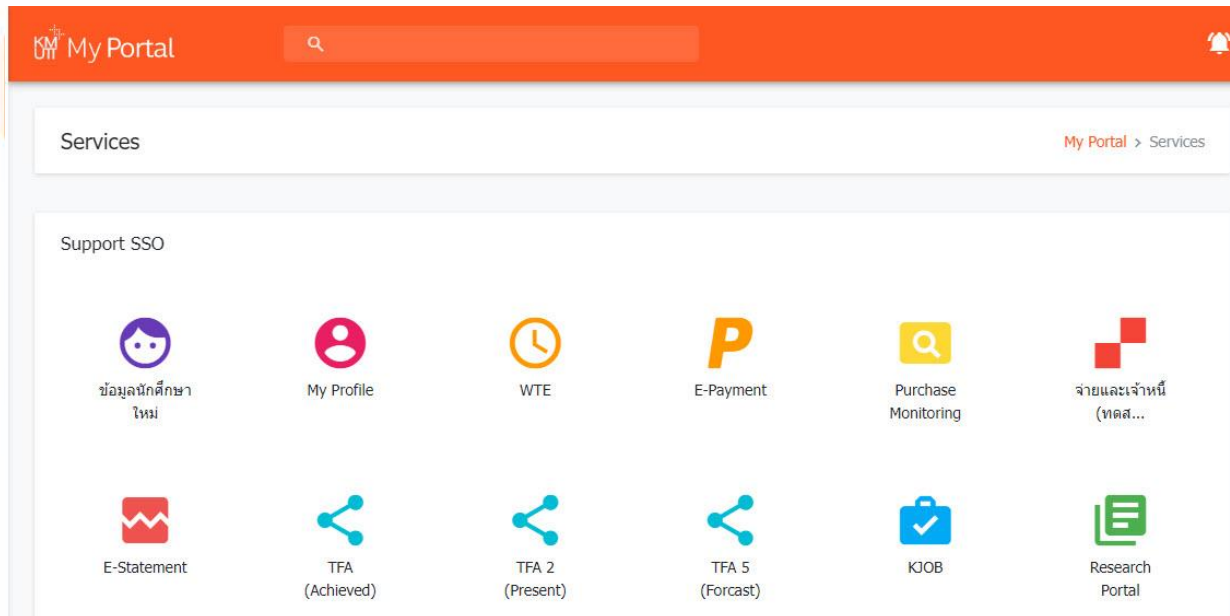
KMUTT My Portal

Services

My Portal > Services

Support SSO

ข้อมูลนักศึกษาใหม่

My Profile

WTE

E-Payment

Purchase Monitoring

จ่ายและเจ้าหนี้ (ทดส...

E-Statement

TFA (Achieved)

TFA 2 (Present)

TFA 5 (Forcast)

KJOB

Research Portal